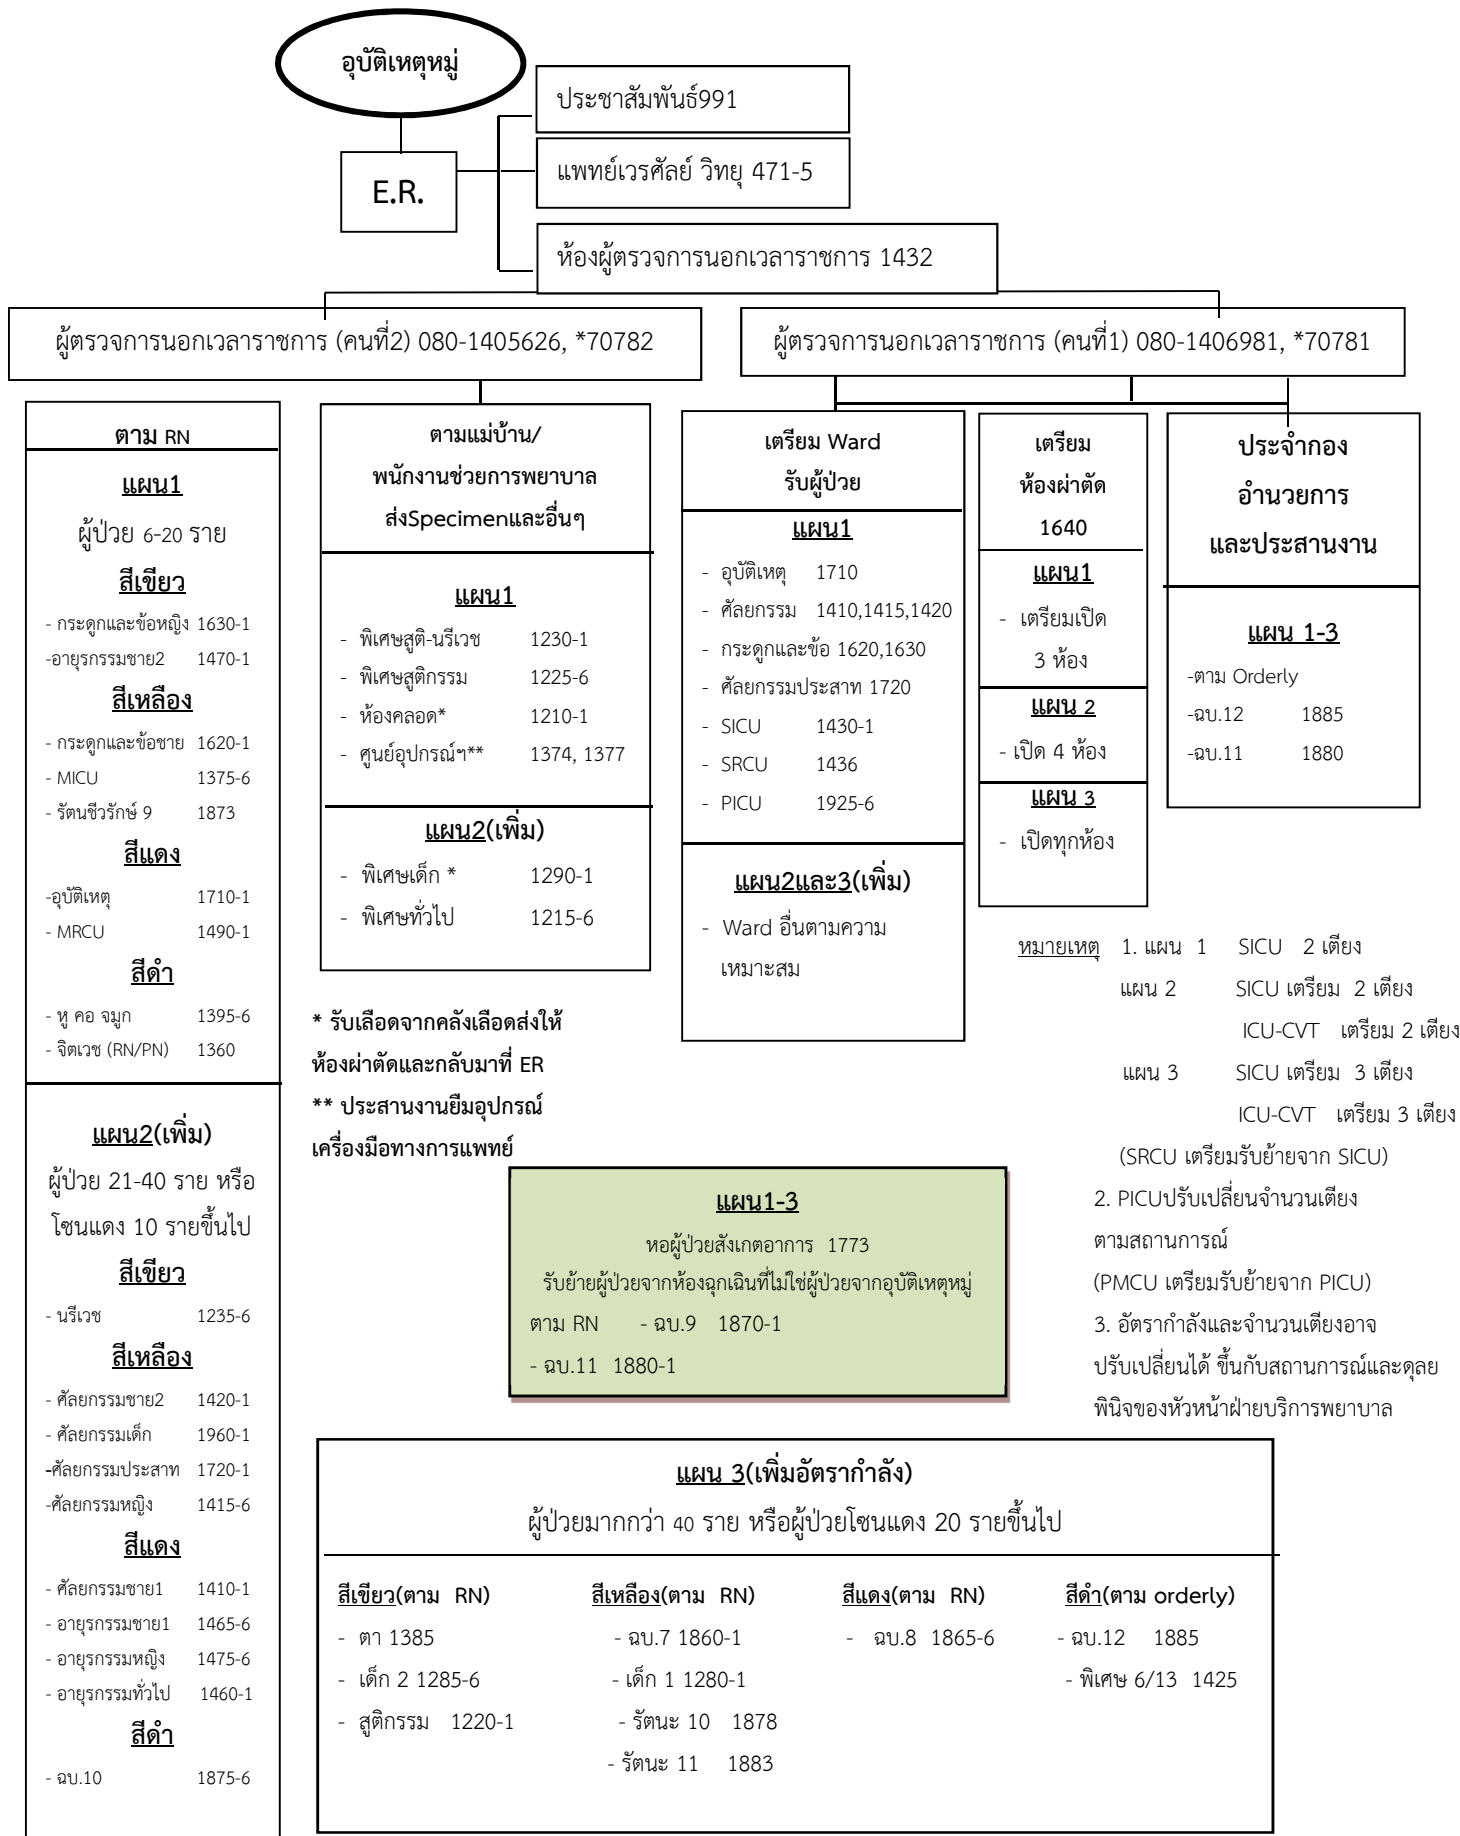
อุบัติเหตุหมู่

E.R.

ประชาสัมพันธ์991

แพทย์เวรศัลย์ วิทยุ 471-5

ห้องผู้ตรวจการนอกเวลาราชการ 1432

ผู้ตรวจการนอกเวลาราชการ (คนที่2) 080-1405626, *70782

ผู้ตรวจการนอกเวลาราชการ (คนที่1) 080-1406981, *70781

ตาม RN

แผน1

ผู้ป่วย 6-20 ราย

สีเขียว

- กระดูกและข้อหญิง 1630-1
-อายุรกรรมชาย2 1470-1

สีเหลือง

- กระดูกและข้อชาย 1620-1
- MICU 1375-6
- รัตนชีวรักษ์ 9 1873

สีแดง

-อุบัติเหตุ 1710-1
- MRCU 1490-1

สีดำ

- หู คอ จมูก 1395-6
- จิตเวช (RN/PN) 1360

แผน2(เพิ่ม)

ผู้ป่วย 21-40 ราย หรือ โซนแดง 10 รายขึ้นไป

สีเขียว

- นรีเวช 1235-6

สีเหลือง

- ศัลยกรรมชาย2 1420-1
- ศัลยกรรมเด็ก 1960-1
-ศัลยกรรมประสาท 1720-1
-ศัลยกรรมหญิง 1415-6

สีแดง

- ศัลยกรรมชาย1 1410-1
- อายุรกรรมชาย1 1465-6
- อายุรกรรมหญิง 1475-6
- อายุรกรรมทั่วไป 1460-1

สีดำ

- ฉบ.10 1875-6

ตามแม่บ้าน/ พนักงานช่วยการพยาบาล ส่งSpecimenและอื่นๆ

แผน1

- พิเศษสูติ-นรีเวช 1230-1
- พิเศษสูติกรรม 1225-6
- ห้องคลอด* 1210-1
- ศูนย์อุปกรณ์ฯ** 1374, 1377

แผน2(เพิ่ม)

- พิเศษเด็ก * 1290-1
- พิเศษทั่วไป 1215-6

* รับเลือดจากคลังเลือดส่งให้ห้องผ่าตัดและกลับมาที่ ER
** ประสานงานยืมอุปกรณ์เครื่องมือทางการแพทย์

เตรียม Ward รับผู้ป่วย

แผน1

- อุบัติเหตุ 1710
- ศัลยกรรม 1410,1415,1420
- กระดูกและข้อ 1620,1630
- ศัลยกรรมประสาท 1720
- SICU 1430-1
- SRCU 1436
- PICU 1925-6

แผน2และ3(เพิ่ม)

- Ward อื่นตามความเหมาะสม

เตรียม ห้องผ่าตัด 1640

แผน1

- เตรียมเปิด 3 ห้อง

แผน 2

- เปิด 4 ห้อง

แผน 3

- เปิดทุกห้อง

ประจำกอง อำนวยการ และประสานงาน

แผน 1-3

-ตาม Orderly
-ฉบ.12 1885
-ฉบ.11 1880

หมายเหตุ 1. แผน 1 SICU 2 เตียง
แผน 2 SICU เตรียม 2 เตียง
ICU-CVT เตรียม 2 เตียง
แผน 3 SICU เตรียม 3 เตียง
ICU-CVT เตรียม 3 เตียง
(SRCU เตรียมรับย้ายจาก SICU)
2. PICUปรับเปลี่ยนจำนวนเตียงตามสถานการณ์
(PMCU เตรียมรับย้ายจาก PICU)
3. อัตรากำลังและจำนวนเตียงอาจปรับเปลี่ยนได้ ขึ้นกับสถานการณ์และดุลยพินิจของหัวหน้าฝ่ายบริการพยาบาล

แผน1-3

หอผู้ป่วยสังเกตอาการ 1773
รับย้ายผู้ป่วยจากห้องฉุกเฉินที่ไม่ใช่ผู้ป่วยจากอุบัติเหตุหมู่
ตาม RN - ฉบ.9 1870-1
- ฉบ.11 1880-1

แผน 3(เพิ่มอัตรากำลัง)

ผู้ป่วยมากกว่า 40 ราย หรือผู้ป่วยโซนแดง 20 รายขึ้นไป

สีเขียว(ตาม RN)
- ตา 1385
- เด็ก 2 1285-6
- สูติกรรม 1220-1

สีเหลือง(ตาม RN)
- ฉบ.7 1860-1
- เด็ก 1 1280-1
- รัตนะ 10 1878
- รัตนะ 11 1883

สีแดง(ตาม RN)
- ฉบ.8 1865-6

สีดำ(ตาม orderly)
- ฉบ.12 1885
- พิเศษ 6/13 1425